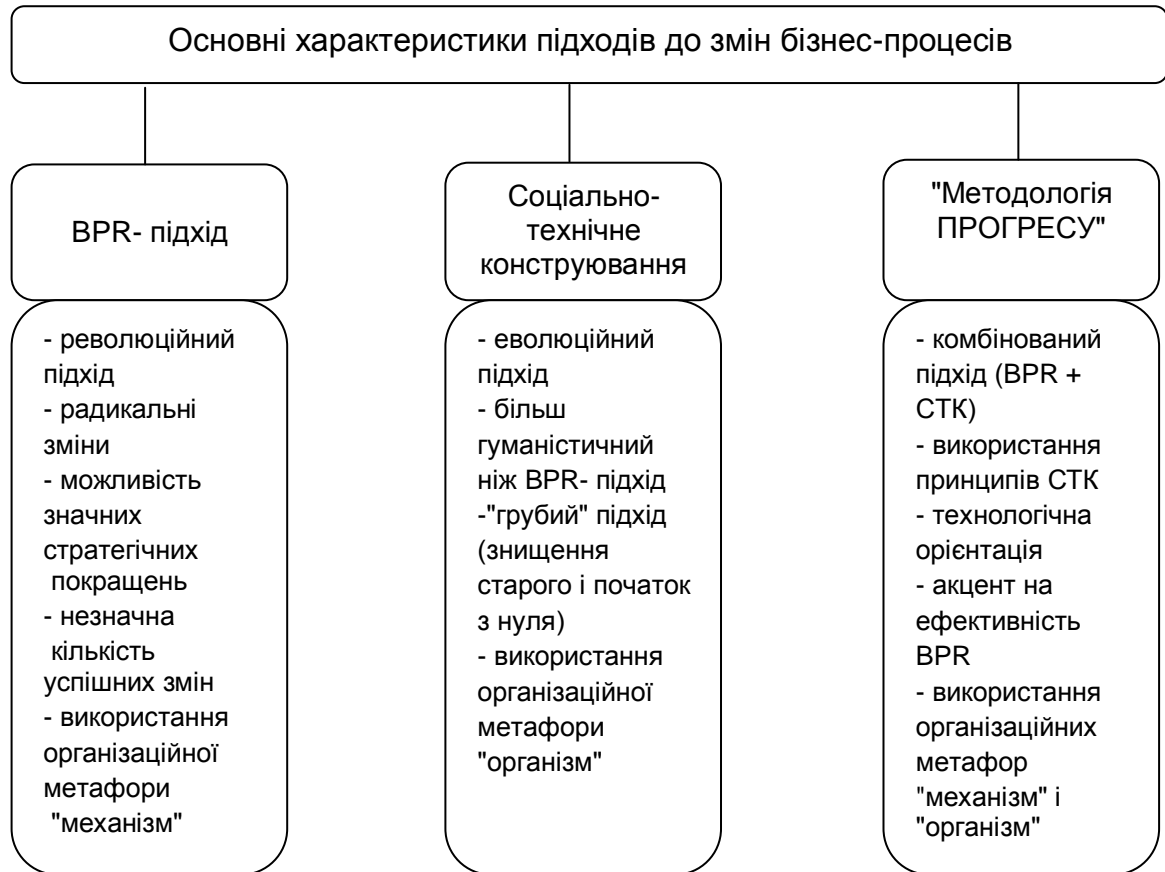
Основні характеристики підходів до змін бізнес-процесів

BPR- підхід

- революційний підхід
- радикальні зміни
- можливість значних стратегічних покращень
- незначна кількість успішних змін
- використання організаційної метафори "механізм"

Соціально-технічне конструювання

- еволюційний підхід
- більш гуманістичний ніж BPR- підхід
-"грубий" підхід (знищення старого і початок з нуля)
- використання організаційної метафори "організм"

"Методологія ПРОГРЕСУ"

- комбінований підхід (BPR + СТК)
- використання принципів СТК
- технологічна орієнтація
- акцент на ефективність BPR
- використання організаційних метафор "механізм" і "організм"